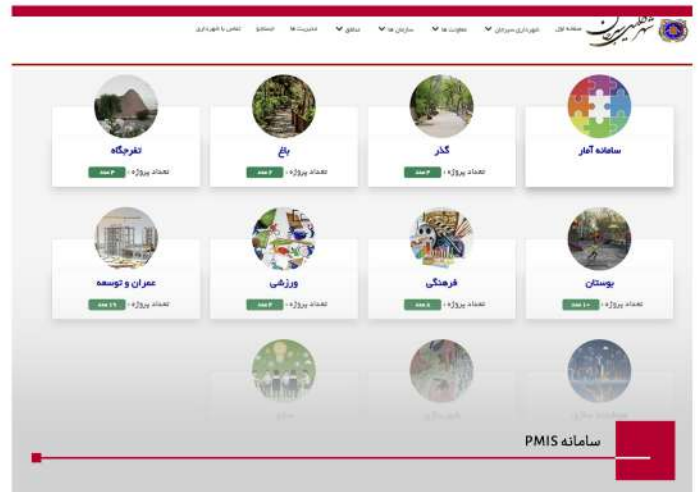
صفحه اول شهرداری سیرجان معاونت ها سازمان ها مناطق مدیریت ها استخدام تماس با شهرداری

سامانه آمار

گذر
تعداد پروژه : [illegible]

باغ
تعداد پروژه : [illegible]

تفرجگاه
تعداد پروژه : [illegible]

بوستان
تعداد پروژه : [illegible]

فرهنگی
تعداد پروژه : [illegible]

ورزشی
تعداد پروژه : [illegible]

عمران و توسعه
تعداد پروژه : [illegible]

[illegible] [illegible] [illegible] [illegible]

سامانه PMIS